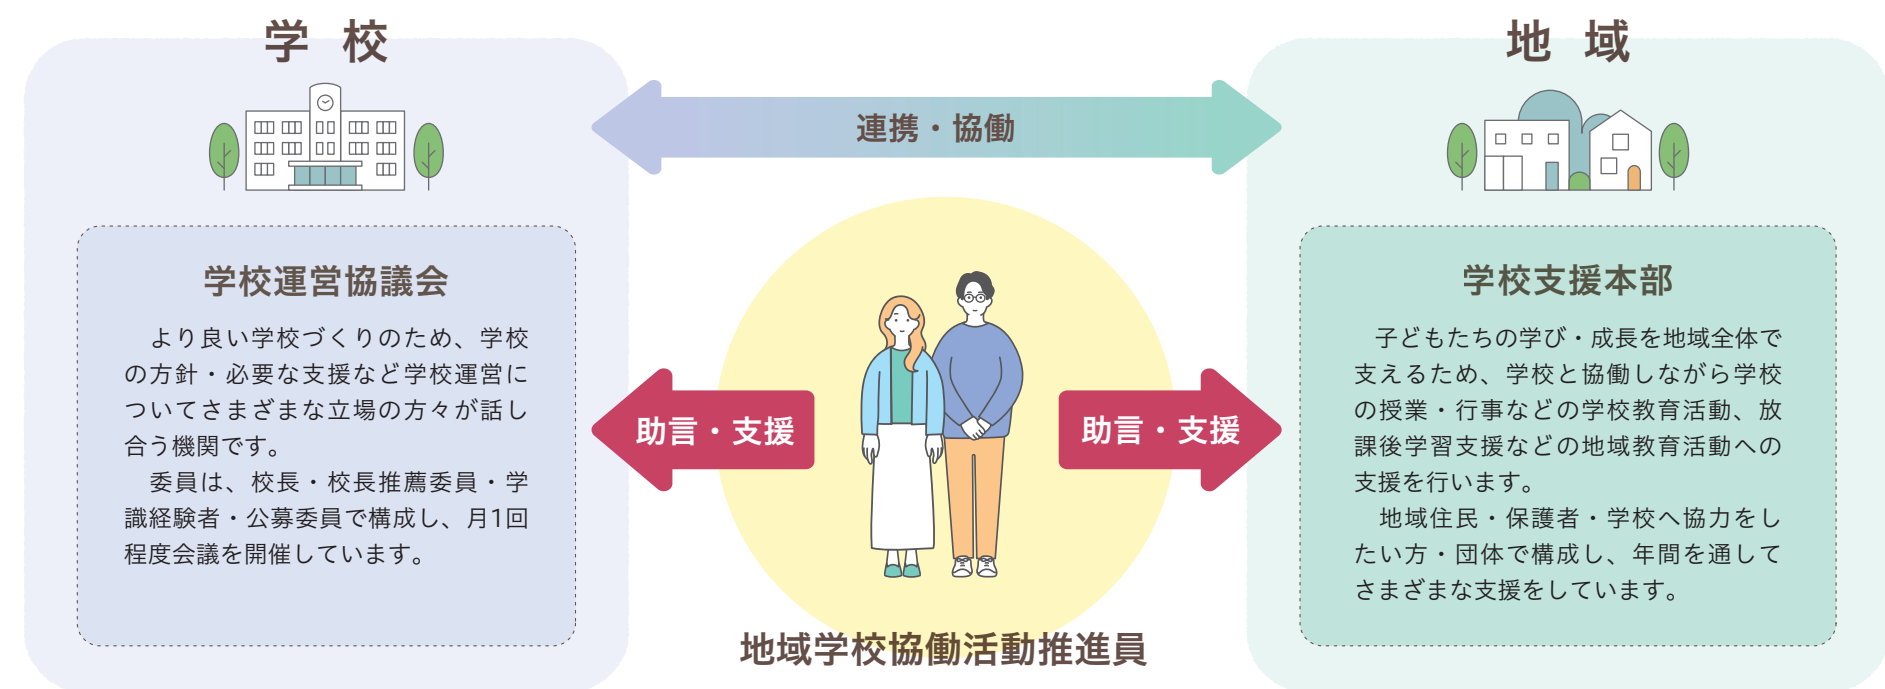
学 校

地 域

連携・協働

学校運営協議会

より良い学校づくりのため、学校の方針・必要な支援など学校運営についてさまざまな立場の方々が話し合う機関です。

委員は、校長・校長推薦委員・学識経験者・公募委員で構成し、月1回程度会議を開催しています。

助言・支援

助言・支援

学校支援本部

子どもたちの学び・成長を地域全体で支えるため、学校と協働しながら学校の授業・行事などの学校教育活動、放課後学習支援などの地域教育活動への支援を行います。

地域住民・保護者・学校へ協力をしたい方・団体で構成し、年間を通してさまざまな支援をしています。

地域学校協働活動推進員